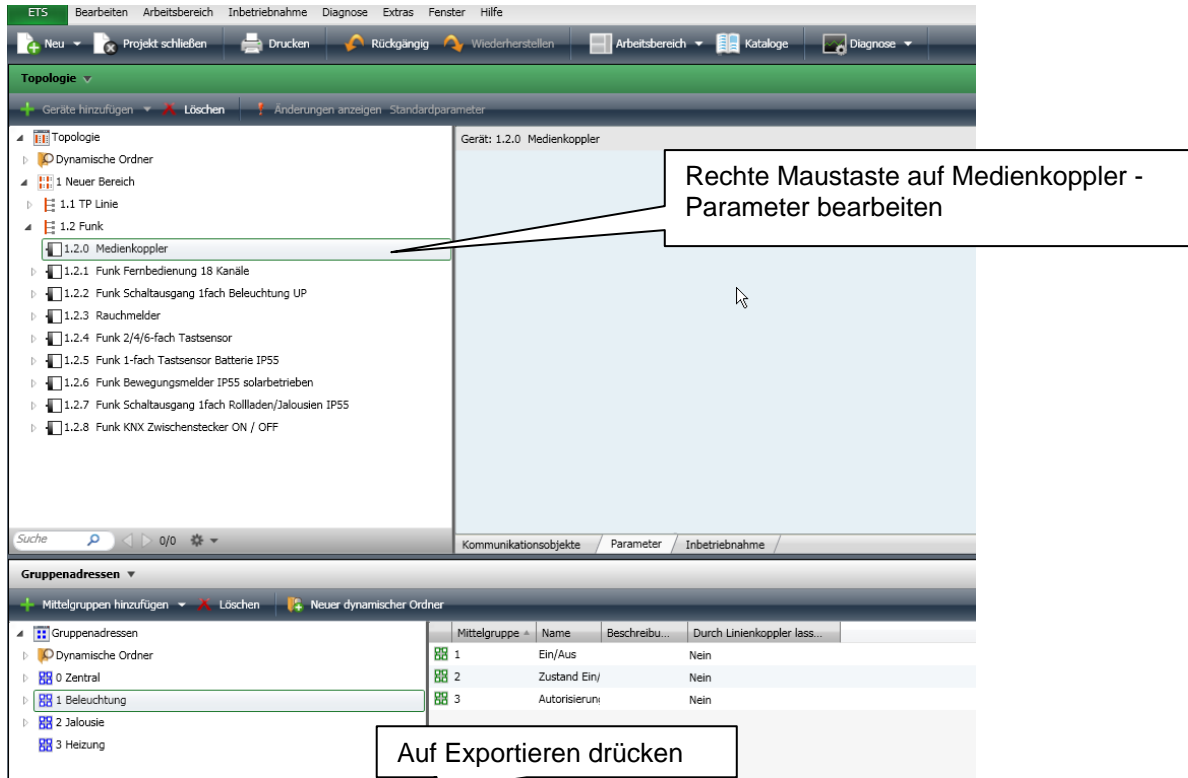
ETS Bearbeiten Arbeitsbereich Inbetriebnahme Diagnose Extras Fenster Hilfe

Neu ▾ Projekt schließen Drucken Rückgängig Wiederherstellen Arbeitsbereich ▾ Kataloge Diagnose ▾

Topologie ▾

Geräte hinzufügen ▾ Löschen Änderungen anzeigen Standardparameter

Topologie
Dynamische Ordner
1 Neuer Bereich
1.1 TP Linie
1.2 Funk
1.2.0 Medienkoppler
1.2.1 Funk Fernbedienung 18 Kanäle
1.2.2 Funk Schaltausgang 1fach Beleuchtung UP
1.2.3 Rauchmelder
1.2.4 Funk 2/4/6-fach Tastsensor
1.2.5 Funk 1-fach Tastsensor Batterie IP55
1.2.6 Funk Bewegungsmelder IP55 solarbetrieben
1.2.7 Funk Schaltausgang 1fach Rollladen/Jalousien IP55
1.2.8 Funk KNX Zwischenstecker ON / OFF

Gerät: 1.2.0 Medienkoppler

Rechte Maustaste auf Medienkoppler - Parameter bearbeiten

Suche 0/0

Kommunikationsobjekte Parameter Inbetriebnahme

Gruppenadressen ▾

Mittelgruppen hinzufügen ▾ Löschen Neuer dynamischer Ordner

Gruppenadressen
Dynamische Ordner
0 Zentral
1 Beleuchtung
2 Jalousie
3 Heizung

| Mittelgruppe | Name | Beschreibu... | Durch Linienkoppler lass... |
|---|---|---|---|
| 1 | Ein/Aus | | Nein |
| 2 | Zustand Ein/ | | Nein |
| 3 | Autorisierun | | Nein |

Auf Exportieren drücken